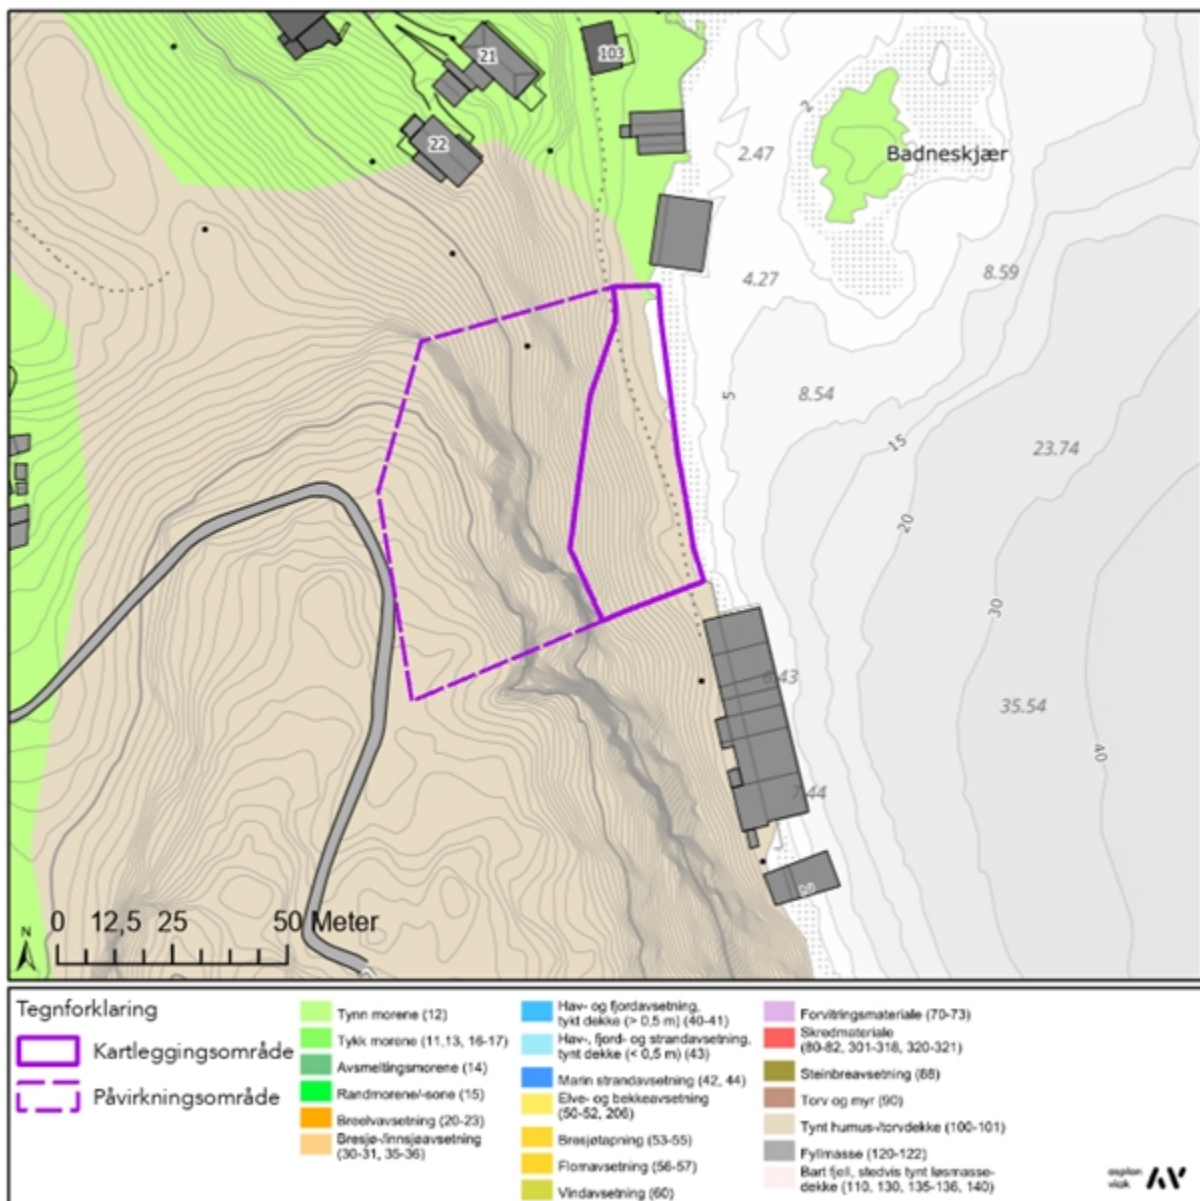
21

103

22

2

2.47

Badneskjær

4.27

8.59

5

8.54

15

23.74

20

30

6.43

35.54

40

7.44

89

N

0 12,5 25 50 Meter

Tegnforklaring

Kartleggingsområde

Påvirkningsområde

Tynn morene (12)

Tykk morene (11,13, 16-17)

Avsmeltingsmorene (14)

Randmorene/-sone (15)

Breelvavsetning (20-23)

Bresjø-/innsjøavsetning (30-31, 35-36)

Hav- og fjordavsetning, tykt dekke (> 0,5 m) (40-41)

Hav-, fjord- og strandavsetning, tynt dekke (< 0,5 m) (43)

Marin strandavsetning (42, 44)

Elve- og bekkeavsetning (50-52, 206)

Bresjøtapning (53-55)

Flomavsetning (56-57)

Vindavsetning (60)

Forvitringsmateriale (70-73)

Skredmateriale (80-82, 301-318, 320-321)

Steinbreavsetning (88)

Torv og myr (90)

Tynt humus-/torvdekke (100-101)

Fyllmasse (120-122)

Bart fjell, stedvis tynt løsmassedekke (110, 130, 135-136, 140)

asplan viak AV